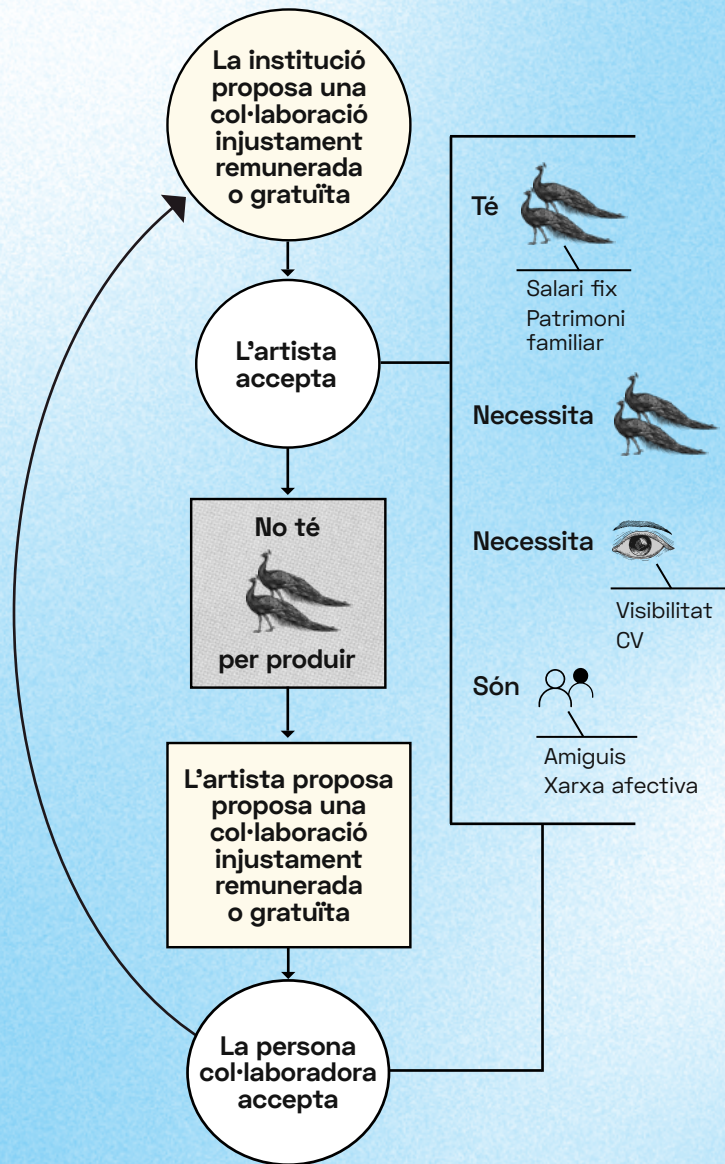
La institució proposa una col·laboració injustament remunerada o gratuïta

L'artista accepta

No té

per produir

L'artista proposa proposa una col·laboració injustament remunerada o gratuïta

La persona col·laboradora accepta

Té

Salari fix
Patrimoni familiar

Necessita

Necessita

Visibilitat
CV

Són

Amiguis
Xarxa afectiva